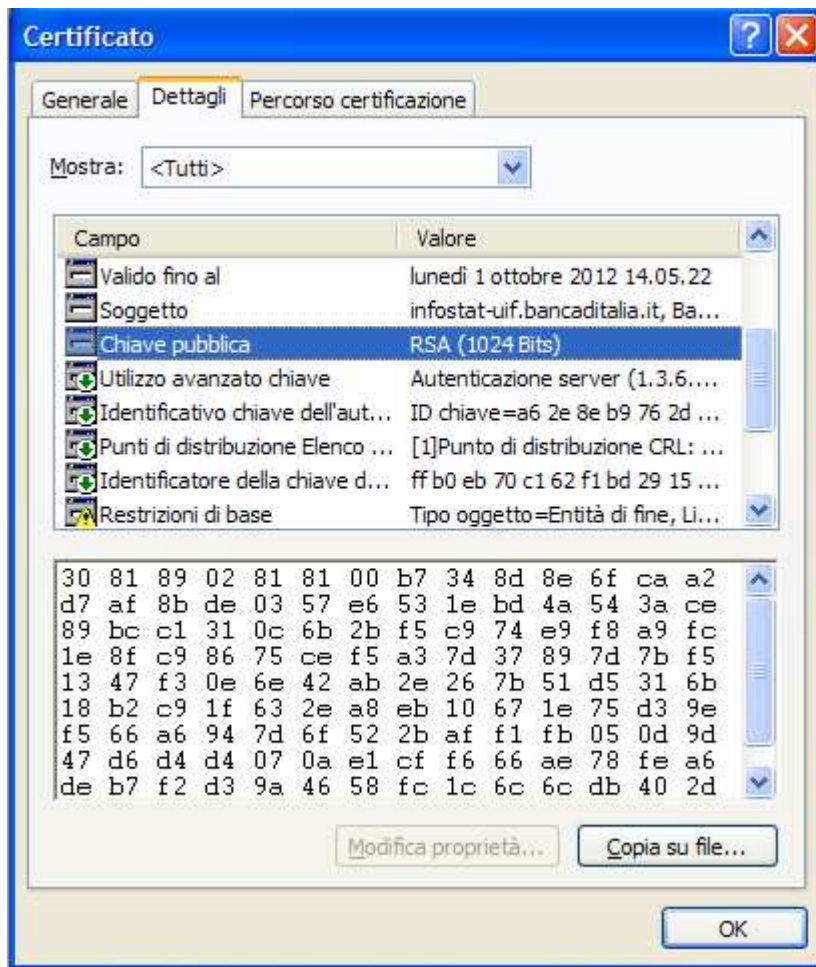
Certificato

Generale | Dettagli | Percorso certificazione

Mostra: <Tutti>

| Campo | Valore |
|---|---|
| Valido fino al | lunedì 1 ottobre 2012 14.05.22 |
| Soggetto | infostat-uif.bancaditalia.it, Ba... |
| Chiave pubblica | RSA (1024 Bits) |
| Utilizzo avanzato chiave | Autenticazione server (1.3.6.... |
| Identificativo chiave dell'aut... | ID chiave=a6 2e 8e b9 76 2d ... |
| Punti di distribuzione Elenco ... | [1]Punto di distribuzione CRL: ... |
| Identificatore della chiave d... | ff b0 eb 70 c1 62 f1 bd 29 15 ... |
| Restrizioni di base | Tipo oggetto=Entità di fine, Li... |

30 81 89 02 81 81 00 b7 34 8d 8e 6f ca a2
d7 af 8b de 03 57 e6 53 1e bd 4a 54 3a ce
89 bc c1 31 0c 6b 2b f5 c9 74 e9 f8 a9 fc
1e 8f c9 86 75 ce f5 a3 7d 37 89 7d 7b f5
13 47 f3 0e 6e 42 ab 2e 26 7b 51 d5 31 6b
18 b2 c9 1f 63 2e a8 eb 10 67 1e 75 d3 9e
f5 66 a6 94 7d 6f 52 2b af f1 fb 05 0d 9d
47 d6 d4 d4 07 0a e1 cf f6 66 ae 78 fe a6
de b7 f2 d3 9a 46 58 fc 1c 6c 6c db 40 2d

Modifica proprietà... | Copia su file...

OK